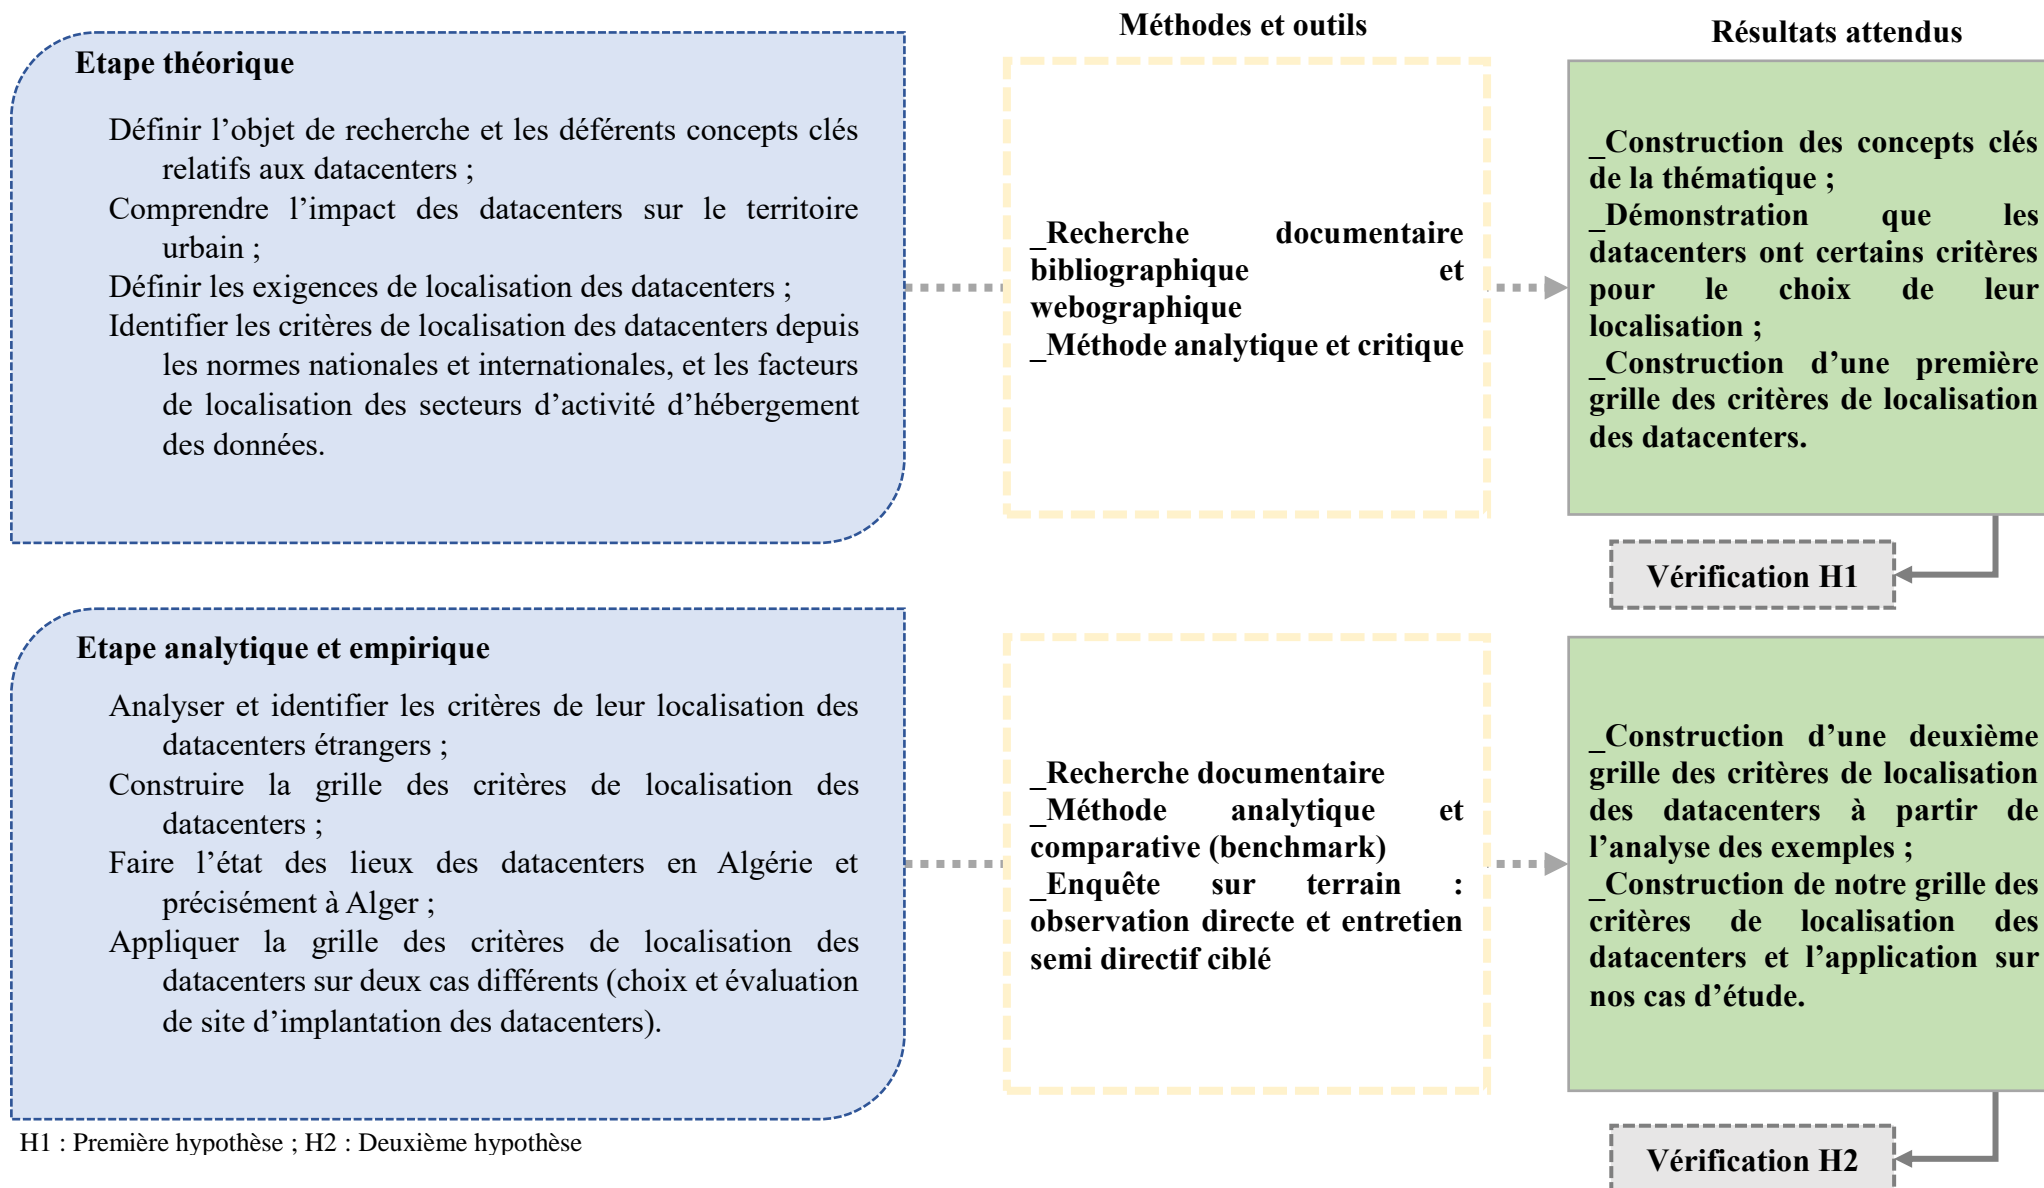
Méthodes et outils

Résultats attendus

Etape théorique

Définir l’objet de recherche et les déférents concepts clés relatifs aux datacenters ;
Comprendre l’impact des datacenters sur le territoire urbain ;
Définir les exigences de localisation des datacenters ;
Identifier les critères de localisation des datacenters depuis les normes nationales et internationales, et les facteurs de localisation des secteurs d’activité d’hébergement des données.

_Recherche documentaire bibliographique et webographique
_Méthode analytique et critique

_Construction des concepts clés de la thématique ;
_Démonstration que les datacenters ont certains critères pour le choix de leur localisation ;
_Construction d’une première grille des critères de localisation des datacenters.

Vérification H1

Etape analytique et empirique

Analyser et identifier les critères de leur localisation des datacenters étrangers ;
Construire la grille des critères de localisation des datacenters ;
Faire l’état des lieux des datacenters en Algérie et précisément à Alger ;
Appliquer la grille des critères de localisation des datacenters sur deux cas différents (choix et évaluation de site d’implantation des datacenters).

_Recherche documentaire
_Méthode analytique et comparative (benchmark)
_Enquête sur terrain : observation directe et entretien semi directif ciblé

_Construction d’une deuxième grille des critères de localisation des datacenters à partir de l’analyse des exemples ;
_Construction de notre grille des critères de localisation des datacenters et l’application sur nos cas d’étude.

H1 : Première hypothèse ; H2 : Deuxième hypothèse

Vérification H2